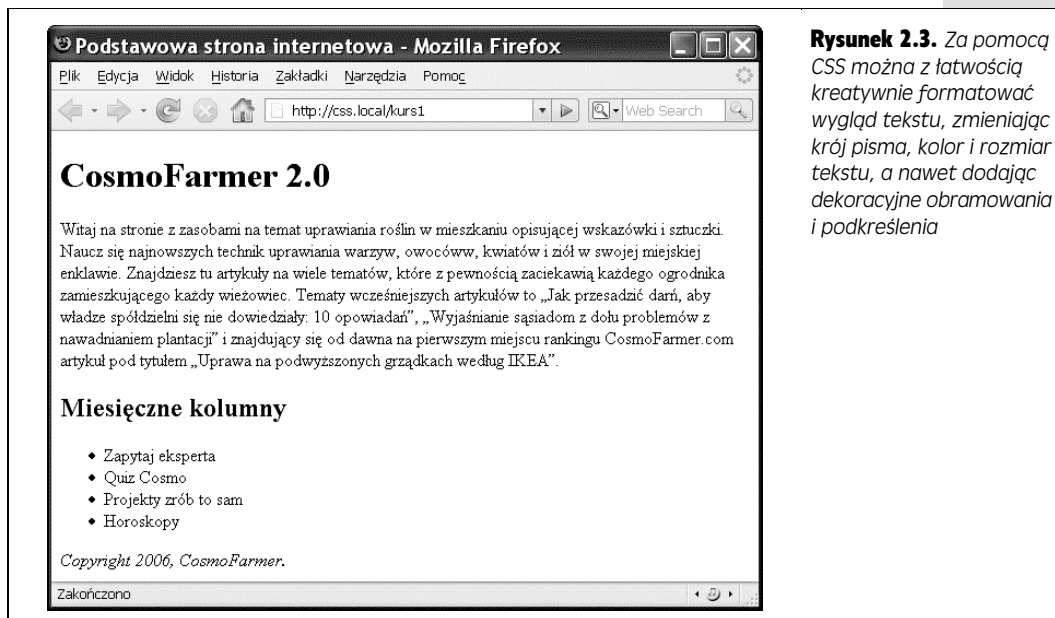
Podstawowa strona internetowa - Mozilla Firefox

Plik Edycja Widok Historia Zakładki Narzędzia Pomoc

http://css.local/kurs1

Web Search

CosmoFarmer 2.0

Witaj na stronie z zasobami na temat uprawiania roślin w mieszkaniu opisującej wskazówki i sztuczki. Naucz się najnowszych technik uprawiania warzyw, owocóww, kwiatów i ziół w swojej miejskiej enklawie. Znajdziesz tu artykuły na wiele tematów, które z pewnością zaciekawią każdego ogrodnika zamieszkującego każdy wieżowiec. Tematy wcześniejszych artykułów to „Jak przesadzić darń, aby władze spółdzielni się nie dowiedziały: 10 opowiadań", „Wyjaśnianie sąsiadom z dołu problemów z nawadnianiem plantacji" i znajdujący się od dawna na pierwszym miejscu rankingu CosmoFarmer.com artykuł pod tytułem „Uprawa na podwyższonych grządkach według IKEA".

Miesięczne kolumny

- Zapytaj eksperta
- Quiz Cosmo
- Projekty zrób to sam
- Horoskopy

Copyright 2006, CosmoFarmer.

Zakończono

Rysunek 2.3. Za pomocą CSS można z łatwością kreatywnie formatować wygląd tekstu, zmieniając krój pisma, kolor i rozmiar tekstu, a nawet dodając dekoracyjne obramowania i podkreślenia